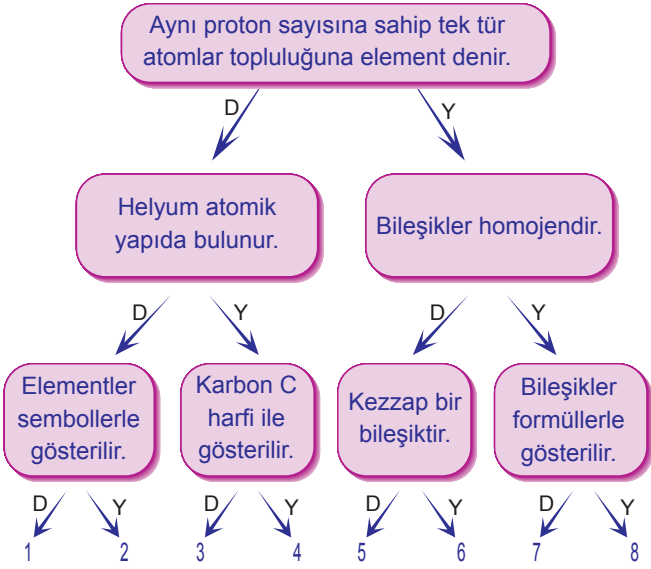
Aynı proton sayısına sahip tek tür atomlar topluluğuna element denir.

D

Y

Helyum atomik yapıda bulunur.

Bileşikler homojendir.

D

Y

D

Y

Elementler sembollerle gösterilir.

Karbon C harfi ile gösterilir.

Kezzap bir bileşiktir.

Bileşikler formüllerle gösterilir.

D

Y

D

Y

D

Y

D

Y

1

2

3

4

5

6

7

8